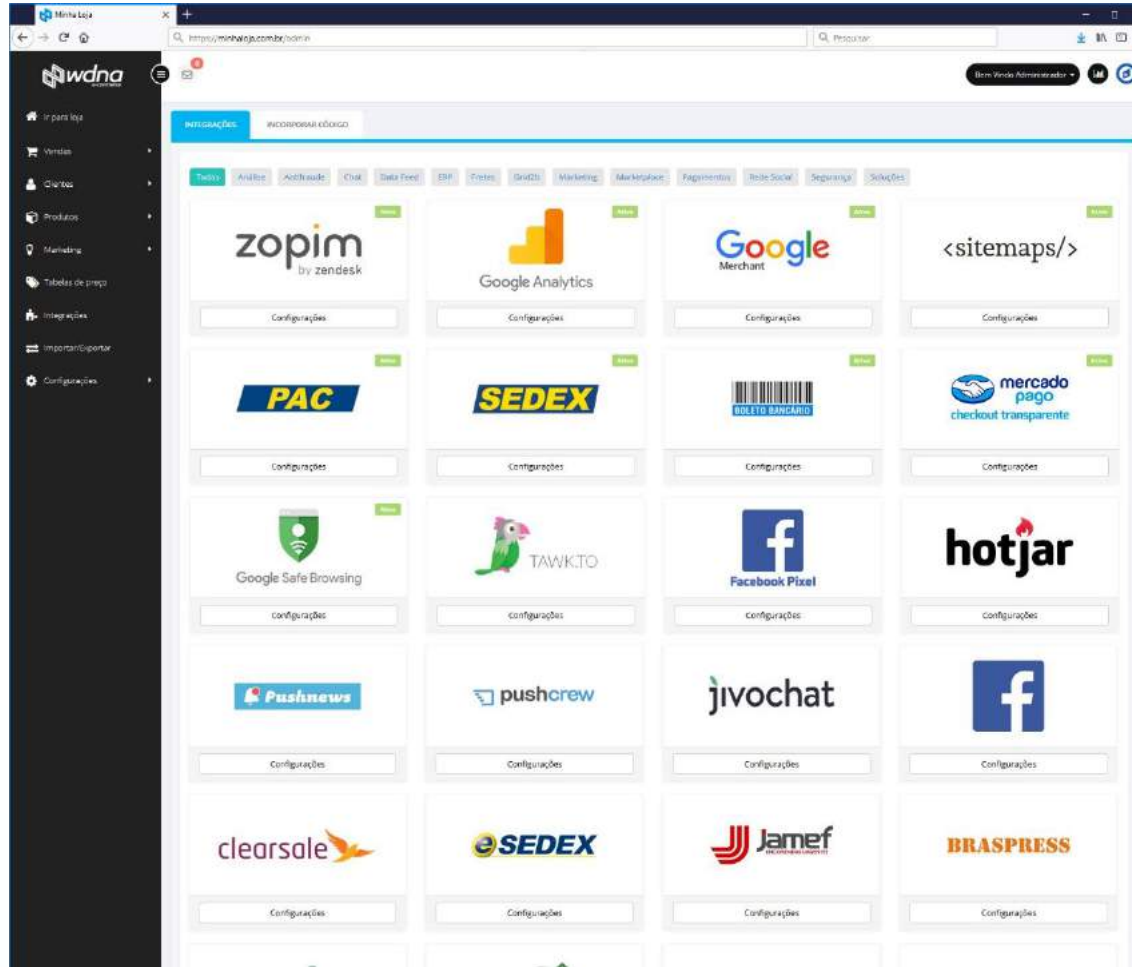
Minha Loja
https://minhaloja.com.br/admin
Pesquisar

wdna

Bem Vindo Administrador

Ir para loja
Vendas
Clientes
Produtos
Marketing
Tabelas de preço
Integrações
Importar/Exportar
Configurações

INTEGRAÇÕES
INCORPORAR CÓDIGO

Todos | Análise | Antifraude | Chat | Data Feed | ERP | Fretes | Gnd2b | Marketing | Marketplace | Pagamentos | Rede Social | Segurança | Soluções

Ativo
zopim by zendesk
Configurações

Ativo
Google Analytics
Configurações

Ativo
Google Merchant
Configurações

Ativo
<sitemaps/>
Configurações

Ativo
PAC
Configurações

Ativo
SEDEX
Configurações

Ativo
BOLETO BANCÁRIO
Configurações

Ativo
mercado pago checkout transparente
Configurações

Ativo
Google Safe Browsing
Configurações

TAWK.TO
Configurações

Facebook Pixel
Configurações

hotjar
Configurações

Pushnews
Configurações

pushcrew
Configurações

jivochat
Configurações

Configurações

clearsale
Configurações

e SEDEX
Configurações

Jamef
Configurações

BRASPRESS
Configurações